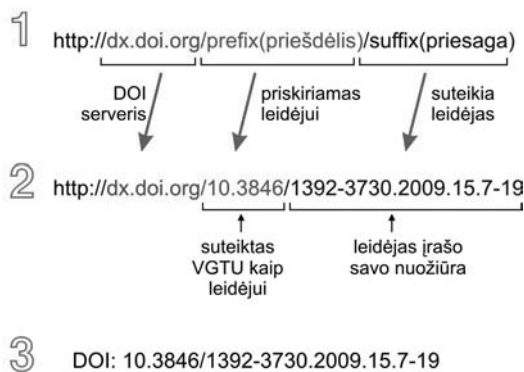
1

http://dx.doi.org/prefix(priešdėlis)/suffix(priesaga)

DOI serveris

priskiriamas leidėjui

suteikia leidėjas

2

http://dx.doi.org/10.3846/1392-3730.2009.15.7-19

suteiktas VGTU kaip leidėjui

leidėjas įrašo savo nuožiūra

3

DOI: 10.3846/1392-3730.2009.15.7-19